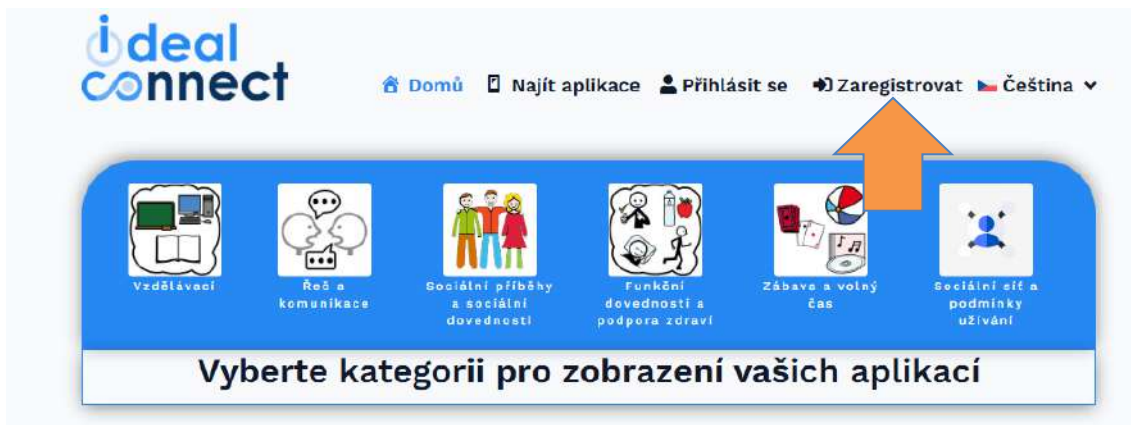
ideal connect

Domů Najít aplikace Přihlásit se Zaregistrovat Čeština

Vzdělávací

Řeč a komunikace

Sociální příběhy a sociální dovednosti

Funkční dovednosti a podpora zdraví

Zábava a volný čas

Sociální síť a podmínky užívání

Vyberte kategorii pro zobrazení vašich aplikací